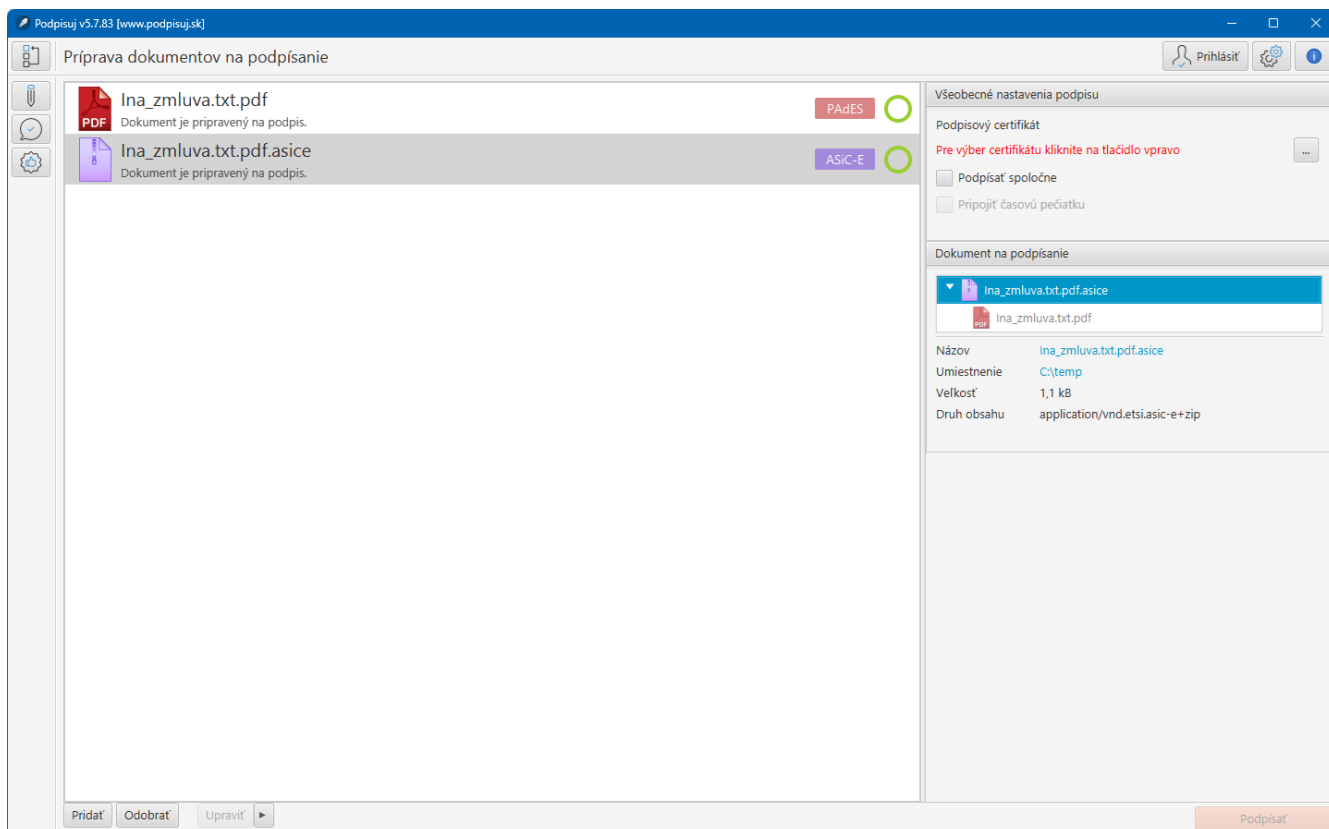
Podpisuj v5.7.83 [www.podpisuj.sk]

Príprava dokumentov na podpísanie

Prihlásiť

PDF
Ina_zmluva.txt.pdf
Dokument je pripravený na podpis.
PAdES

Ina_zmluva.txt.pdf.asice
Dokument je pripravený na podpis.
ASiC-E

Všeobecné nastavenia podpisu

Podpisový certifikát

Pre výber certifikátu kliknite na tlačidlo vpravo

...

Podpísať spoločne

Pripojiť časovú pečiatku

Dokument na podpísanie

Ina_zmluva.txt.pdf.asice

PDF Ina_zmluva.txt.pdf

| | |
|---|---|
| Názov | Ina_zmluva.txt.pdf.asice |
| Umiestnenie | C:\temp |
| Veľkosť | 1,1 kB |
| Druh obsahu | application/vnd.etsi.asic-e+zip |

Pridať Odobrať Upraviť ▸

Podpísať